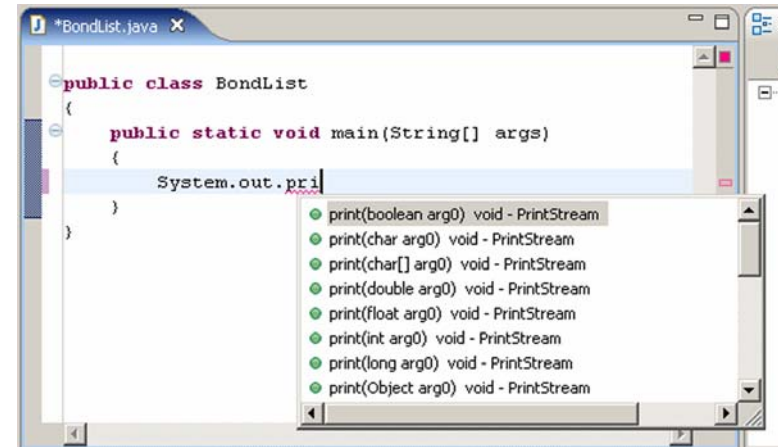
*BondList.java

public class BondList
{
    public static void main(String[] args)
    {
        System.out.pri
    }
}

print(boolean arg0) void - PrintStream
print(char arg0) void - PrintStream
print(char[] arg0) void - PrintStream
print(double arg0) void - PrintStream
print(float arg0) void - PrintStream
print(int arg0) void - PrintStream
print(long arg0) void - PrintStream
print(Object arg0) void - PrintStream